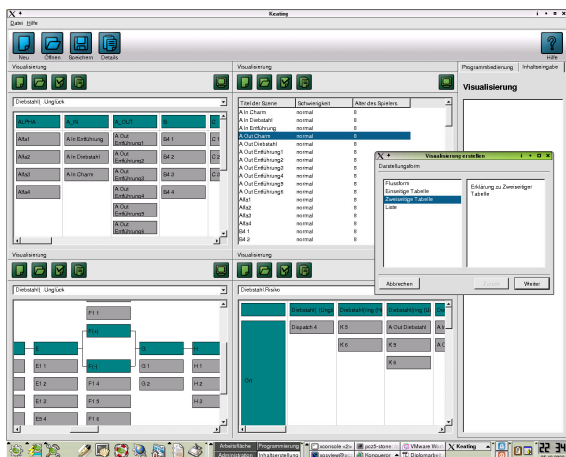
Keating

Datei Hilfe

Neu Öffnen Speichern Details

Hilfe

Visualisierung

Diebstahl::Unglück

ALPHA A_IN A_OUT B C

Alfa1 A In Einführung A Out Einführung1 B 1 C 1

Alfa2 A In Diebstahl A Out Einführung2 B 2 C 2

Alfa3 A In Charm A Out Einführung3 B 3 C 3

Alfa4 A Out Einführung4 B 4

A Out Einführung5

A Out Einführung6

Visualisierung

| Titel der Szene | Schwierigkeit | Alter des Spielers |
|---|---|---|
| A In Charm | normal | 8 |
| A In Diebstahl | normal | 8 |
| A In Einführung | normal | 8 |
| A Out Charm | normal | 8 |
| A Out Diebstahl | normal | 8 |
| A Out Einführung1 | normal | 8 |
| A Out Einführung2 | normal | 8 |
| A Out Einführung3 | normal | 8 |
| A Out Einführung4 | normal | 8 |
| A Out Einführung5 | normal | 8 |
| A Out Einführung6 | normal | 8 |
| Alfa1 | normal | 8 |
| Alfa2 | normal | 8 |
| Alfa3 | normal | 8 |
| Alfa4 | normal | 8 |
| B 1 | normal | 8 |
| B 2 | normal | 8 |

Programmbedienung Inhaltseingabe

Visualisierung

Visualisierung erstellen

Darstellungsform

Flussform
Einseitige Tabelle
Zweiseitige Tabelle
Liste

Erklärung zu Zweiseitiger Tabelle

Abbrechen Zurück Weiter

Visualisierung

Diebstahl::Unglück

F 1 1

F

E G H

E 1 1 F 1 2 G 1 H 1

E 1 2 F 1 4 G 2 H 2

E 1 3 F 1 5 H 3

E 1 4 F 1 6

Visualisierung

Diebstahl::Risiko

Diebstahl::Unglü Diebstahl::Ung (l Diebstahl::Ung (l Diebstahl::Ung (l

Dispatch 4 K 5 A Out Diebstahl A In

K 6 A Out

K 6

Ort

Arbeitsfläche Programmierung Administration Inhaltserstellung

Keating

22 34